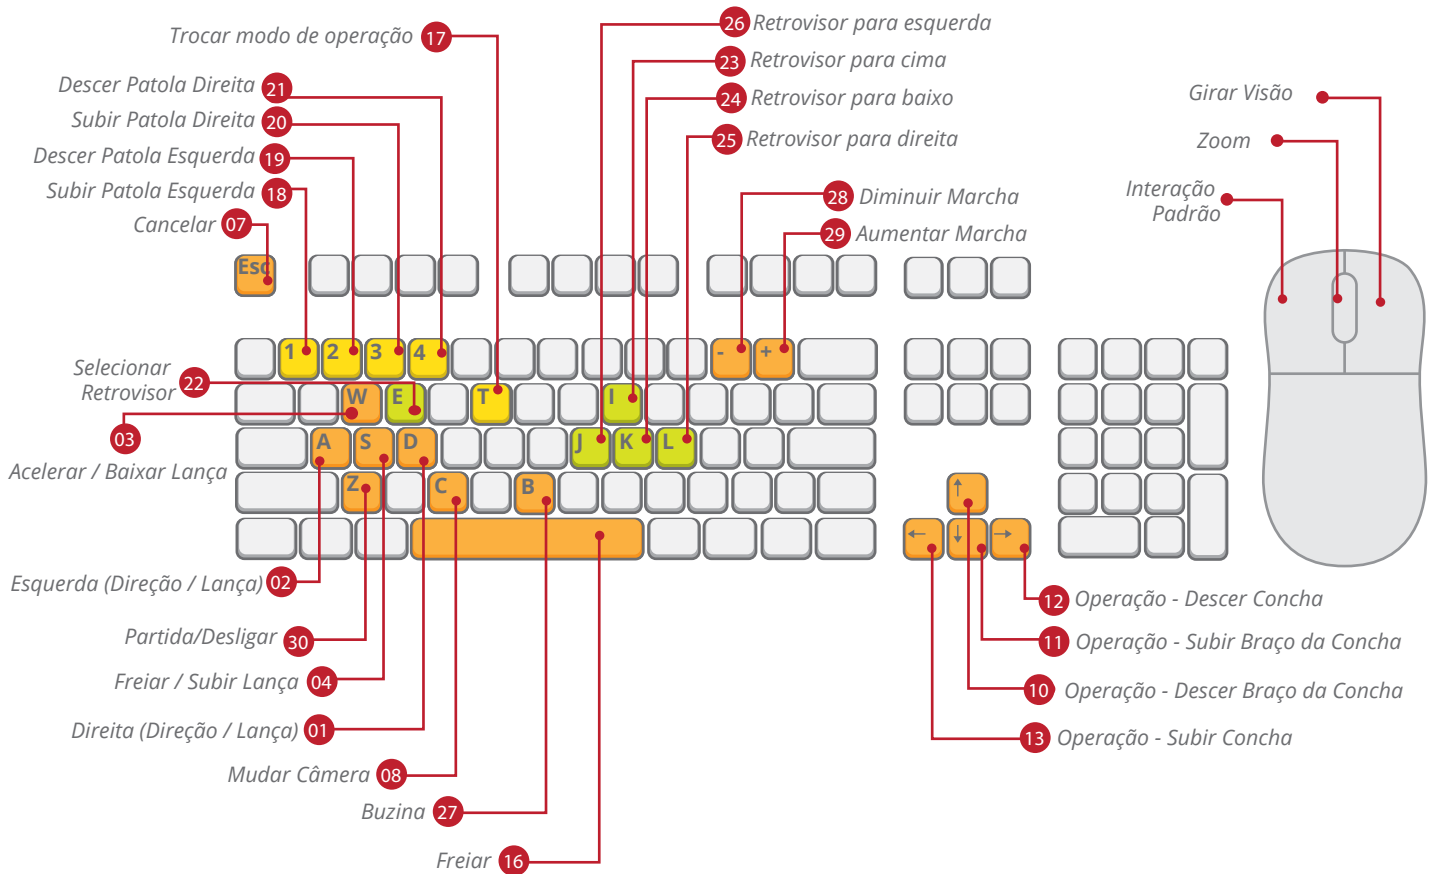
Trocar modo de operação 17
26 Retrovisor para esquerda
23 Retrovisor para cima
24 Retrovisor para baixo
25 Retrovisor para direita
Descer Patola Direita 21
Subir Patola Direita 20
Descer Patola Esquerda 19
Subir Patola Esquerda 18
Cancelar 07
28 Diminuir Marcha
29 Aumentar Marcha
Girar Visão
Zoom
Interação Padrão
Esc
1 2 3 4
- +
Selecionar Retrovisor 22
W E T I
03
A S D J K L
Acelerar / Baixar Lança
Z C B
Esquerda (Direção / Lança) 02
Partida/Desligar 30
Freiar / Subir Lança 04
Direita (Direção / Lança) 01
Mudar Câmera 08
Buzina 27
Freiar 16
12 Operação - Descer Concha
11 Operação - Subir Braço da Concha
10 Operação - Descer Braço da Concha
13 Operação - Subir Concha